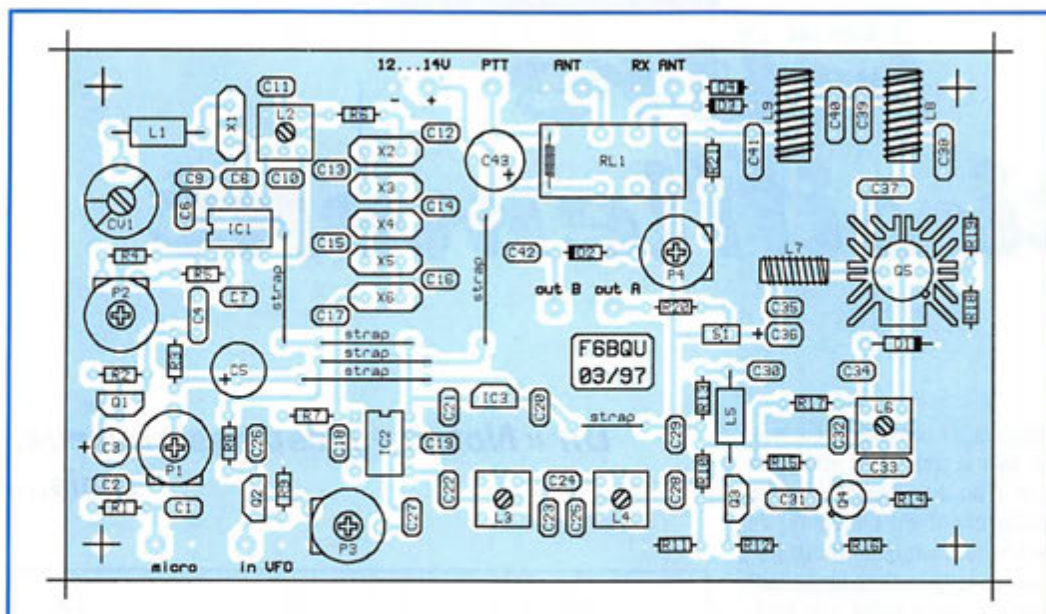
12...14V PTT ANT RX ANT

- +

C11 L2 R6 X1 L1 C12 C43 RL1 D4 D3 L9 C40 C39 L8 C38 C41 R21

CV1 C9 C8 C10 C13 X2 X3 C14 X4 C15 X5 C16 X6 C17 C6 IC1 C37

R4 R5 C42 D2 P4 L7 R19 Q5 R18

P2 C7 C4 strap strap out B out A R20 C35

strap strap strap S1 C36 D1

F6BQU 03/97

R3 C5 R2 Q1 C30 C34

R7 IC3 C20 C21 strap R13 L5 R17 L6

C8 P1 R8 C26 C18 IC2 C19 C29 C32

R9 C22 C24 R10 R15 C33

C2 R1 C1 Q2 L3 C23 C25 L4 C28 Q3 C31 Q4 R14

P3 C27 R11 R12 R16

micro in VFO